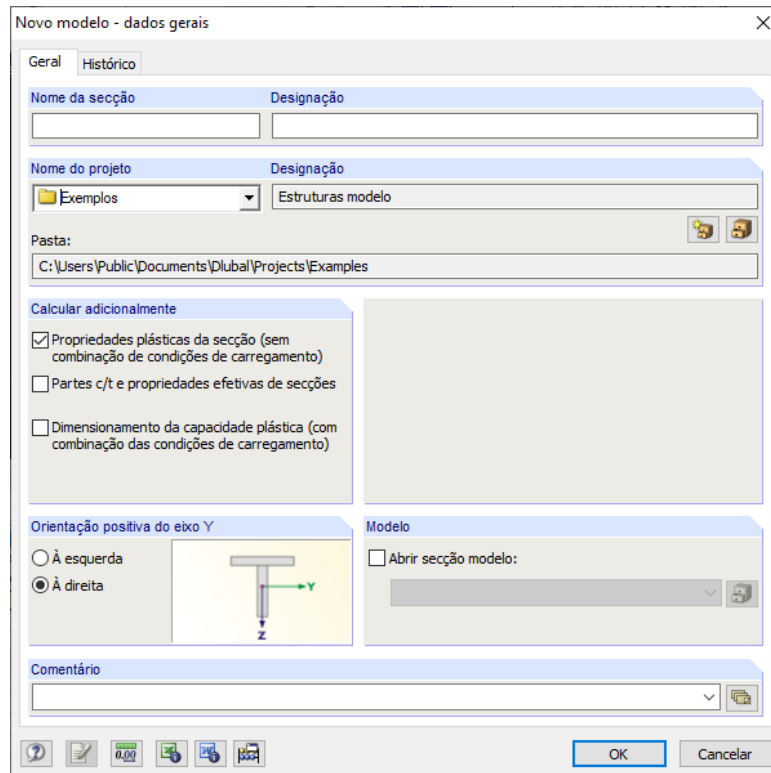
Novo modelo - dados gerais

Geral | Histórico

Nome da secção

Designação

Nome do projeto

Exemplos

Designação

Estruturas modelo

Pasta:

C:\Users\Public\Documents\Dlubal\Projects\Examples

Calcular adicionalmente

Propriedades plásticas da secção (sem combinação de condições de carregamento)

Partes c/t e propriedades efetivas de secções

Dimensionamento da capacidade plástica (com combinação das condições de carregamento)

Orientação positiva do eixo Y

À esquerda

À direita

Y

Z

Modelo

Abrir secção modelo:

Comentário

0,00

OK

Cancelar